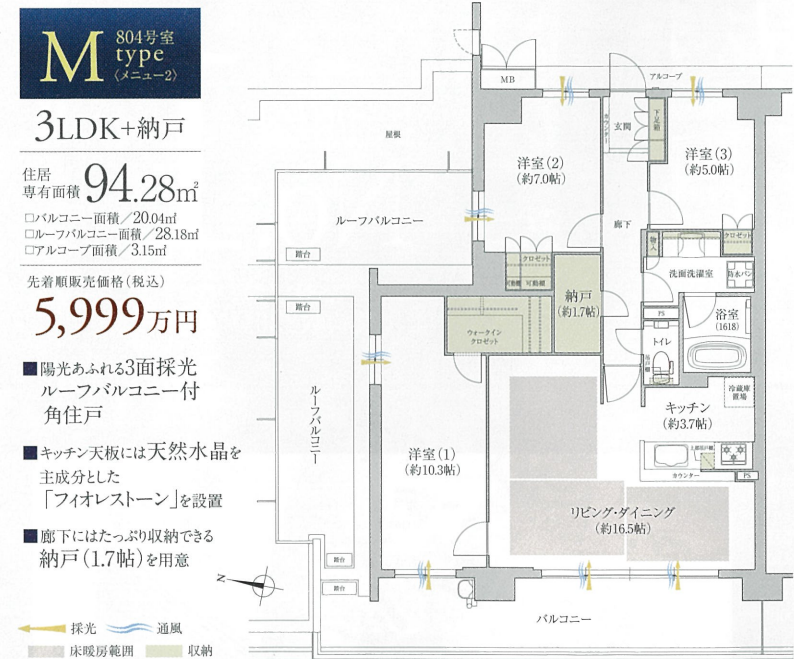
M type
804号室
〈メニュー2〉

3LDK+納戸

住居専有面積 94.28㎡

□バルコニー面積／20.04㎡
□ルーフバルコニー面積／28.18㎡
□アルコーブ面積／3.15㎡

先着順販売価格（税込）
5,999万円

■陽光あふれる3面採光ルーフバルコニー付角住戸

■キッチン天板には天然水晶を主成分とした「フィオレストーン」を設置

■廊下にはたっぷり収納できる納戸（1.7帖）を用意

採光 通風
床暖房範囲 収納

MB
アルコーブ
屋根
玄関
シューズボックス
下足入
洋室(2)
(約7.0帖)
洋室(3)
(約5.0帖)
廊下
ルーフバルコニー
踏台
クロゼット
可動棚
物入
クロゼット
洗面洗濯室
防水パン
納戸
(約1.7帖)
浴室
(1618)
PS
ウォークイン
クロゼット
トイレ
冷蔵庫
置場
キッチン
(約3.7帖)
ルーフバルコニー
洋室(1)
(約10.3帖)
カウンター
PS
リビング・ダイニング
(約16.5帖)
踏台
踏台
N
バルコニー